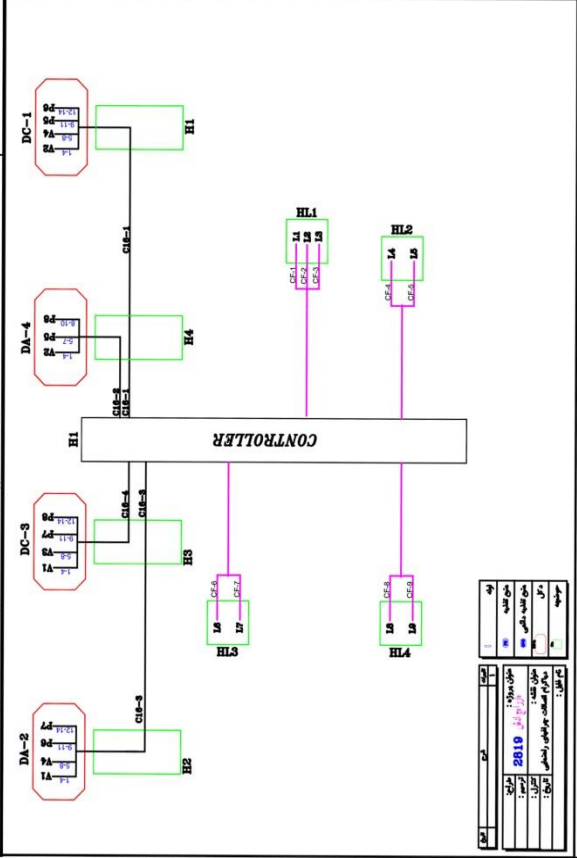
DC-1
V2
V4
P5
P6
1-4
5-8
9-11
12-14
H1

DA-4
V2
P5
P6
1-4
5-7
8-10
H4

C16-1

HL1
L1
L2
L3
CF-1
CF-2
CF-3

HL2
L4
L5
CF-4
CF-5

H1
C16-2
C16-1
CONTROLLER

DC-3
V1
V3
P7
P8
1-4
5-8
9-11
12-14
H3
C16-4
C16-3

HL3
L6
L7
CF-6
CF-7

HL4
L8
L9
CF-8
CF-9

DA-2
V1
V4
P6
P7
1-4
5-8
9-11
12-14
H2
C16-3

2819
عنوان پروژه :
عنوان نقشه :
طراح :
ترسیم :
کنترل :
تاریخ :
نام فایل :